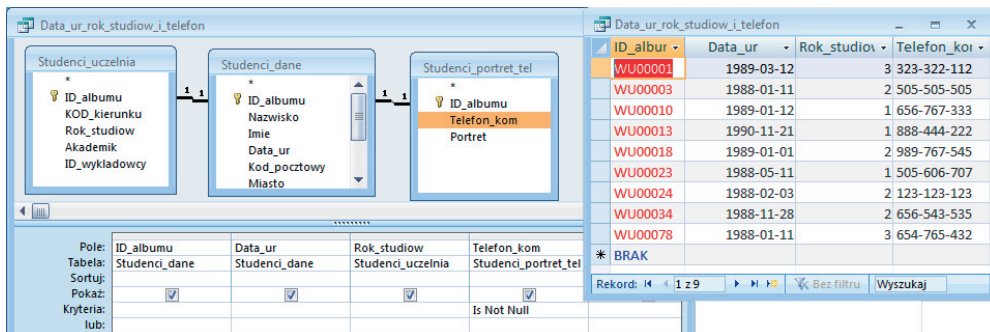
Data_ur_rok_studiow_i_telefon

Studenci_uczelnia
*
ID_albumu
KOD_kierunku
Rok_studiow
Akademik
ID_wykladowcy

1 1

Studenci_dane
*
ID_albumu
Nazwisko
Imie
Data_ur
Kod_pocztowy
Miasto

1 1

Studenci_portret_tel
*
ID_albumu
Telefon_kom
Portret

| Pole: | ID_albumu | Data_ur | Rok_studiow | Telefon_kom |
|---|---|---|---|---|
| Tabela: | Studenci_dane | Studenci_dane | Studenci_uczelnia | Studenci_portret_tel |
| Sortuj: | | | | |
| Pokaż: | ✓ | ✓ | ✓ | ✓ |
| Kryteria: | | | | Is Not Null |
| lub: | | | | |

Data_ur_rok_studiow_i_telefon

| ID_albur | Data_ur | Rok_studiov | Telefon_kor |
|---|---|---|---|
| WU00001 | 1989-03-12 | 3 | 323-322-112 |
| WU00003 | 1988-01-11 | 2 | 505-505-505 |
| WU00010 | 1989-01-12 | 1 | 656-767-333 |
| WU00013 | 1990-11-21 | 1 | 888-444-222 |
| WU00018 | 1989-01-01 | 2 | 989-767-545 |
| WU00023 | 1988-05-11 | 1 | 505-606-707 |
| WU00024 | 1988-02-03 | 2 | 123-123-123 |
| WU00034 | 1988-11-28 | 2 | 656-543-535 |
| WU00078 | 1988-01-11 | 3 | 654-765-432 |
| * BRAK | | | |

Rekord: 1 z 9 Bez filtru Wyszukaj